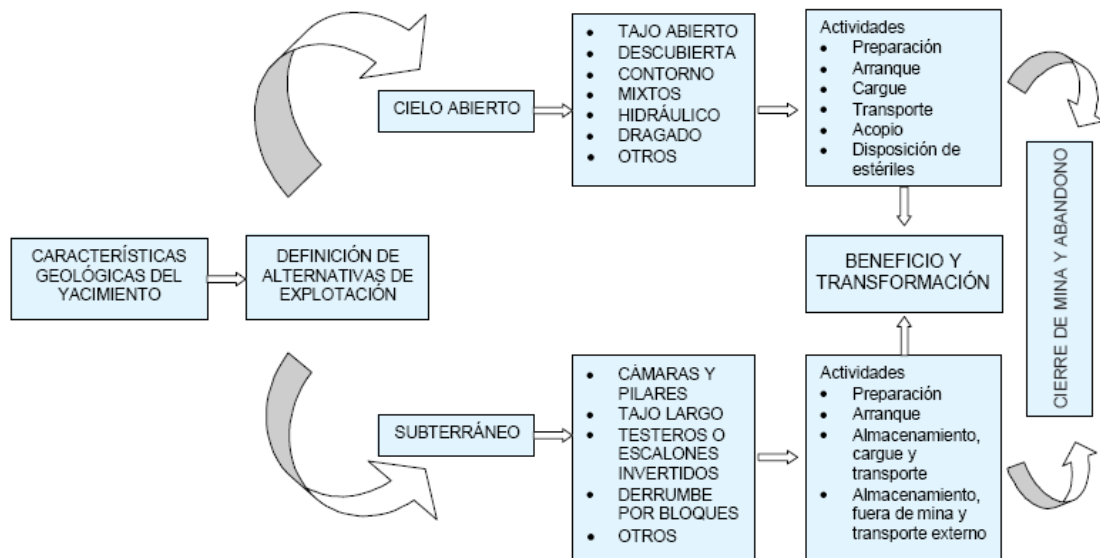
CARACTERÍSTICAS GEOLÓGICAS DEL YACIMIENTO

DEFINICIÓN DE ALTERNATIVAS DE EXPLOTACIÓN

CIELO ABIERTO

- TAJO ABIERTO
- DESCUBIERTA
- CONTORNO
- MIXTOS
- HIDRÁULICO
- DRAGADO
- OTROS

Actividades
- Preparación
- Arranque
- Cargue
- Transporte
- Acopio
- Disposición de estériles

BENEFICIO Y TRANSFORMACIÓN

CIERRE DE MINA Y ABANDONO

SUBTERRÁNEO

- CÁMARAS Y PILARES
- TAJO LARGO
- TESTEROS O ESCALONES INVERTIDOS
- DERRUMBE POR BLOQUES
- OTROS

Actividades
- Preparación
- Arranque
- Almacenamiento, cargue y transporte
- Almacenamiento, fuera de mina y transporte externo